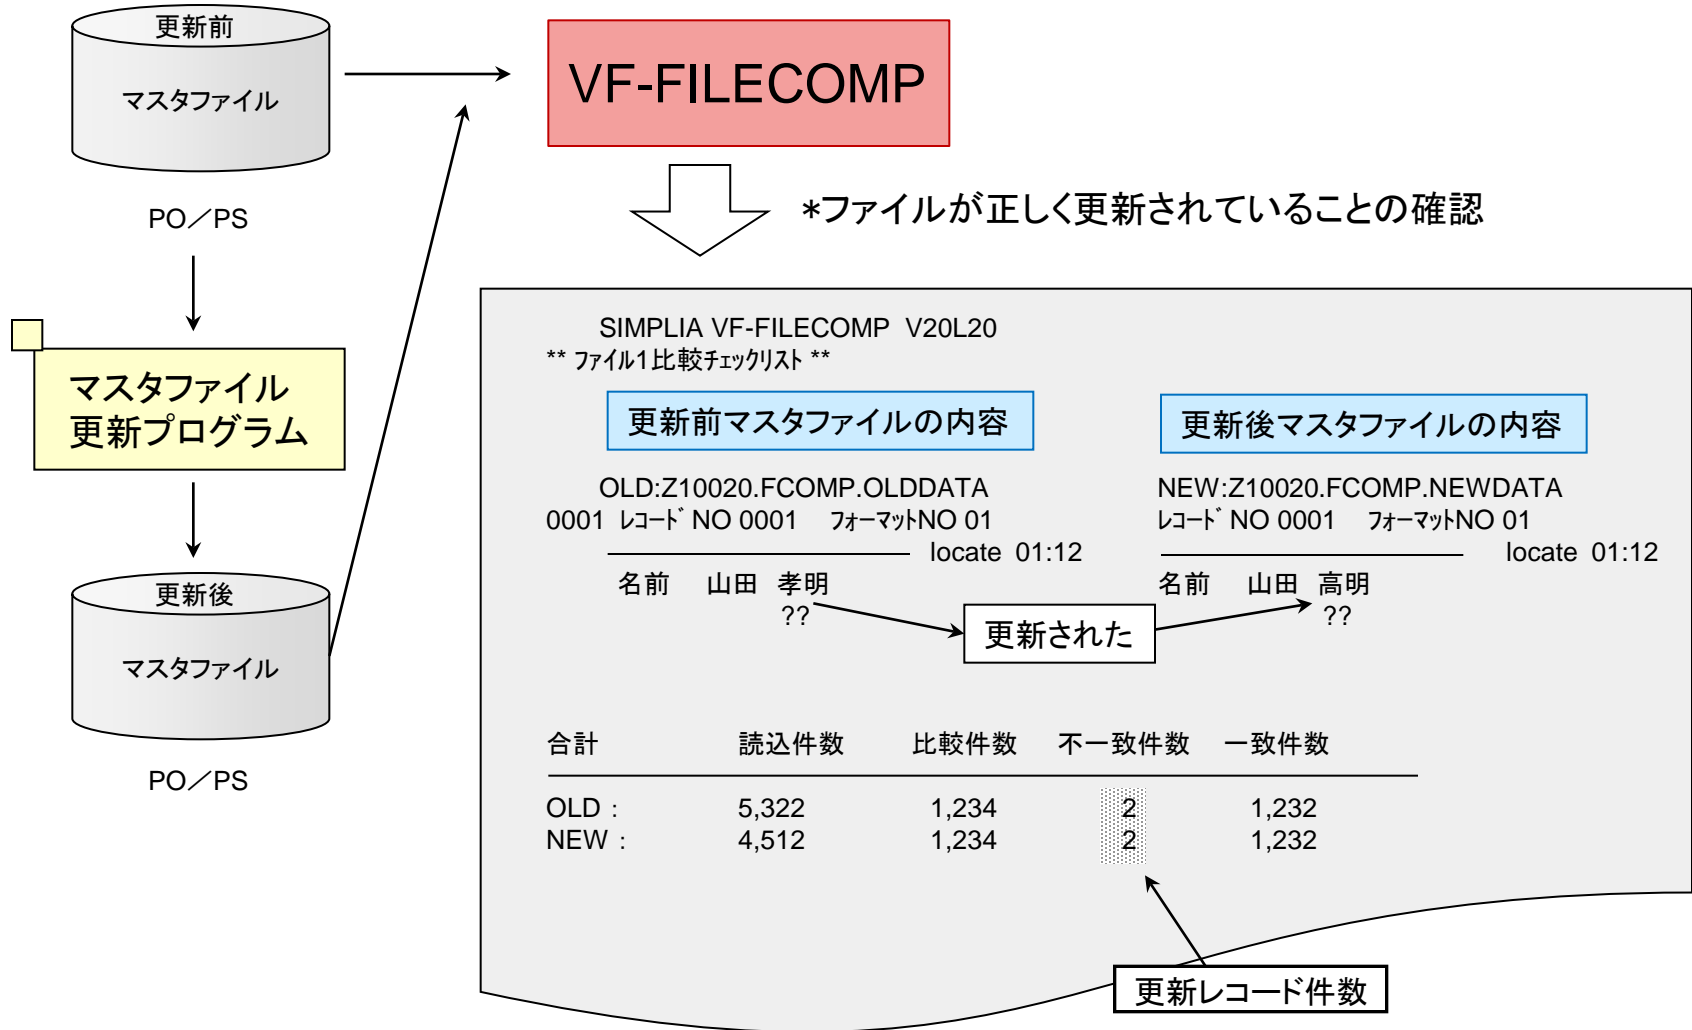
更新前
マスタファイル
PO／PS

マスタファイル
更新プログラム

更新後
マスタファイル
PO／PS

VF-FILECOMP

*ファイルが正しく更新されていることの確認

SIMPLIA VF-FILECOMP V20L20
** ﾌｧｲﾙ1比較ﾁｪｯｸﾘｽﾄ **

更新前マスタファイルの内容

更新後マスタファイルの内容

OLD:Z10020.FCOMP.OLDDATA
0001 ﾚｺｰﾄﾞ NO 0001 ﾌｫｰﾏｯﾄNO 01
locate 01:12
名前 山田 孝明
??

NEW:Z10020.FCOMP.NEWDATA
ﾚｺｰﾄﾞ NO 0001 ﾌｫｰﾏｯﾄNO 01
locate 01:12
名前 山田 高明
??

更新された

| 合計 | 読込件数 | 比較件数 | 不一致件数 | 一致件数 |
|---|---|---|---|---|
| OLD : | 5,322 | 1,234 | 2 | 1,232 |
| NEW : | 4,512 | 1,234 | 2 | 1,232 |

更新レコード件数